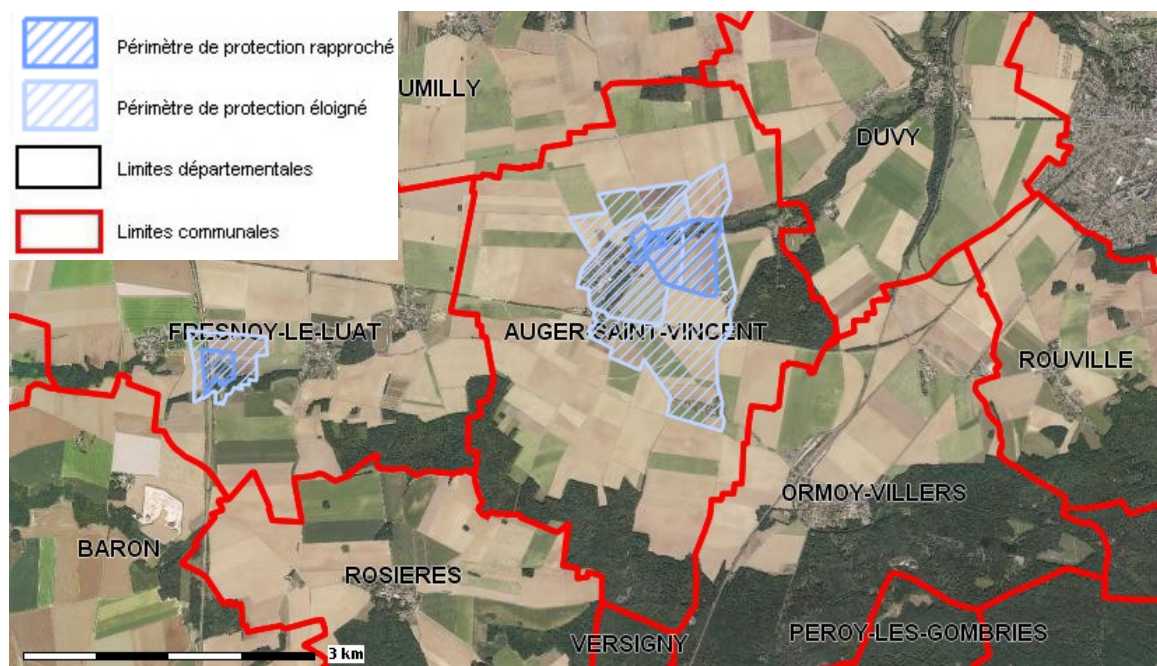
Périmètre de protection rapproché
Périmètre de protection éloigné
Limites départementales
Limites communales

UMILLY
DUVY
FRESNOY-LE-LUAT
AUGER-SAINT-VINCENT
ROUVILLE
ORMOY-VILLERS
BARON
ROSIERES
VERSIGNY
PEROY-LES-GOMBRIES
3 km